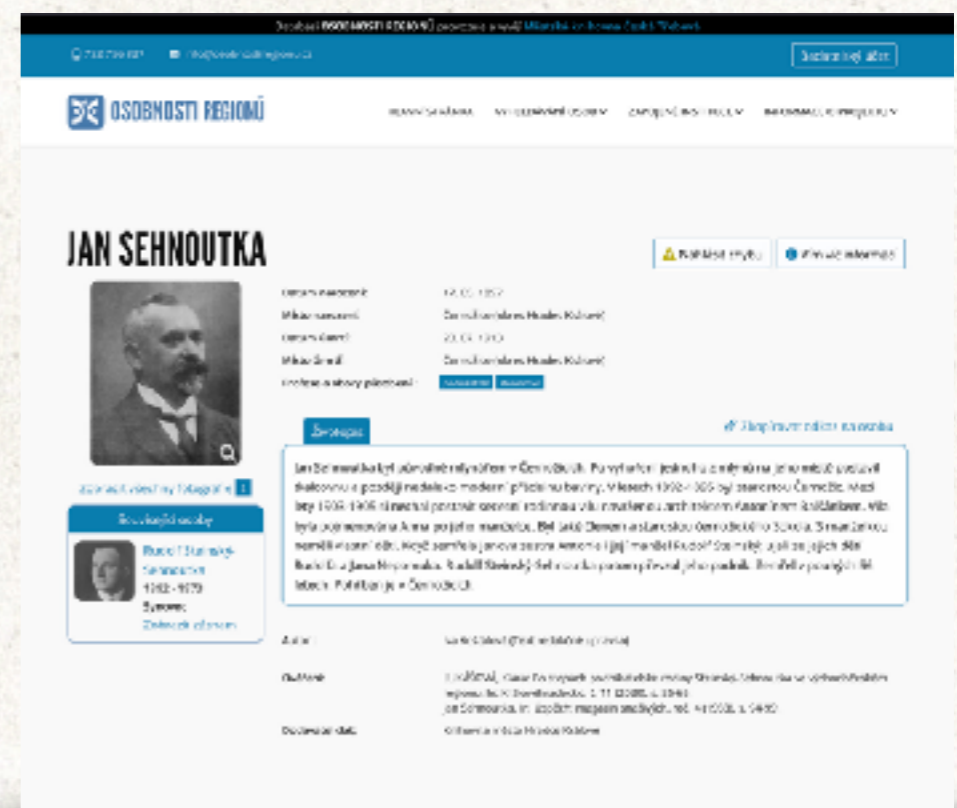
Databázi OSOBNOSTI REGIONŮ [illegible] Městské knihovny Kutná Hora

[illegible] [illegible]

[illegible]

OSOBNOSTI REGIONŮ

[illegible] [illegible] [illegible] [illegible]

JAN SEHNOUTKA

Nahlásit chybu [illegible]

Datum narození: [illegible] 1857
Místo narození: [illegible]
Datum úmrtí: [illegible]
Místo úmrtí: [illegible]
Profese a obory působnosti: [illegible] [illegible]

Životopis

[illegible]

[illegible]

Související osoby

Rudolf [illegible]
1882 - 1979
Zobrazit záznam

Autor: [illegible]

Ověření: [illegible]

Zdroj: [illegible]